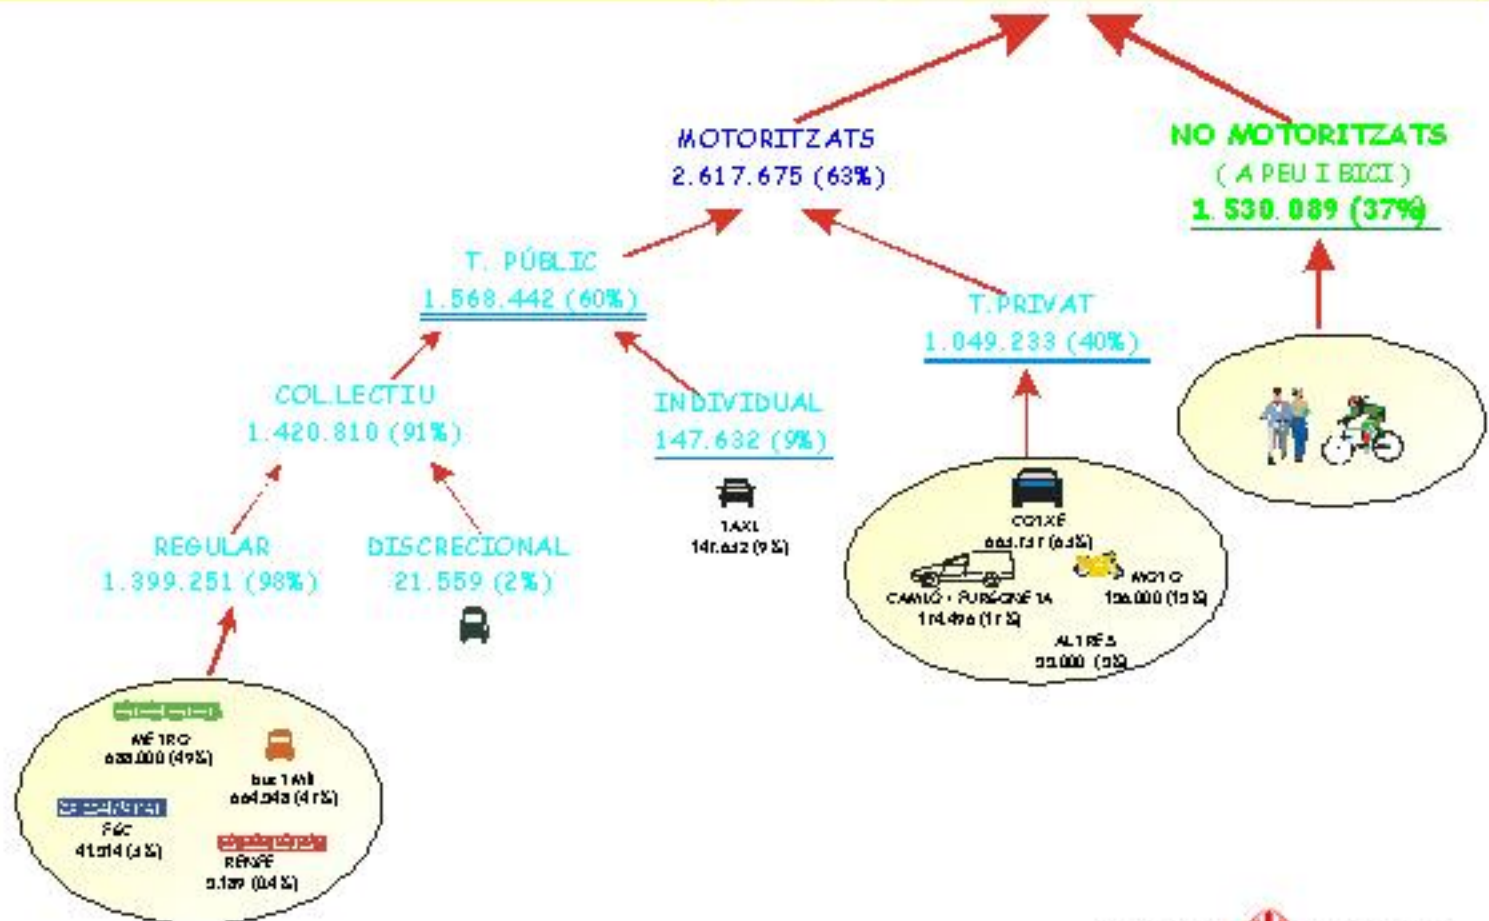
MOTORITZATS
2.617.675 (63%)

NO MOTORITZATS
( A PEU I BICI )
1.530.089 (37%)

T. PÚBLIC
1.568.442 (60%)

T.PRIVAT
1.049.233 (40%)

COL.LECTIU
1.420.810 (91%)

INDIVIDUAL
147.632 (9%)

TAXI
147.632 (9%)

COTXE
663.737 (63%)

CAMIÓ - FURGONETA
174.496 (17%)

MOTO
156.000 (15%)

ALTRES
55.000 (5%)

REGULAR
1.399.251 (98%)

DISCRECIONAL
21.559 (2%)

METRO
688.000 (49%)

bus TMB
664.548 (47%)

FGC
41.514 (3%)

RENFE
5.189 (0.4%)